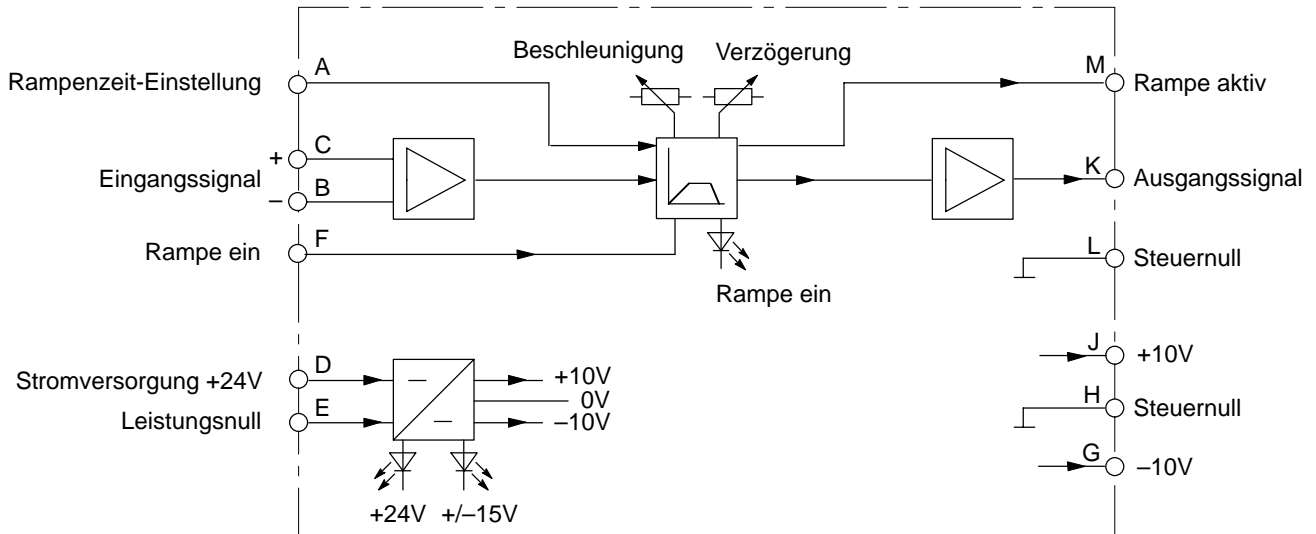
Beschleunigung
Verzögerung
Rampenzeit-Einstellung
A
M
Rampe aktiv
+
C
Eingangssignal
–
B
K
Ausgangssignal
Rampe ein
F
L
Steuernull
Rampe ein
J
+10V
Stromversorgung +24V
D
+10V
Leistungsnull
E
0V
–10V
H
Steuernull
G
–10V
+24V
+/–15V